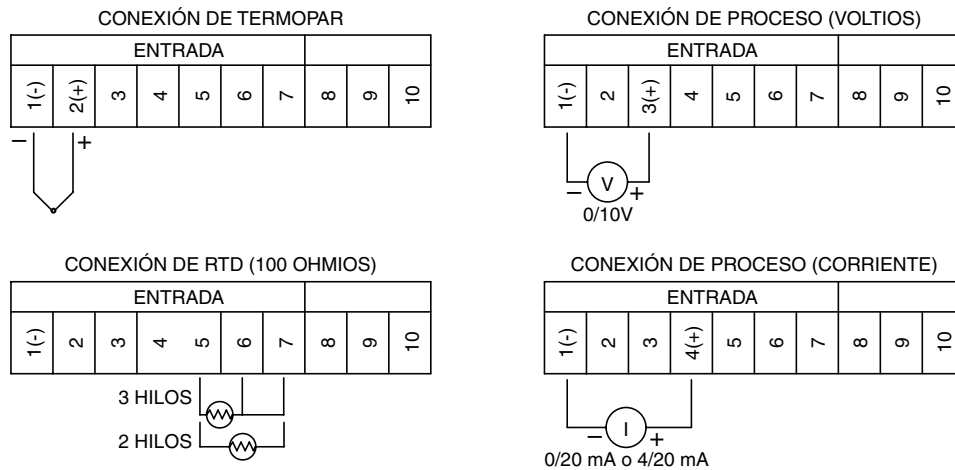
CONEXIÓN DE TERMOPAR

| ENTRADA | | | | | | | | | |
|---|---|---|---|---|---|---|---|---|---|
| 1(-) | 2(+) | 3 | 4 | 5 | 6 | 7 | 8 | 9 | 10 |

− +

CONEXIÓN DE PROCESO (VOLTIOS)

| ENTRADA | | | | | | | | | |
|---|---|---|---|---|---|---|---|---|---|
| 1(-) | 2 | 3(+) | 4 | 5 | 6 | 7 | 8 | 9 | 10 |

− V +
0/10V

CONEXIÓN DE RTD (100 OHMIOS)

| ENTRADA | | | | | | | | | |
|---|---|---|---|---|---|---|---|---|---|
| 1(-) | 2 | 3 | 4 | 5 | 6 | 7 | 8 | 9 | 10 |

3 HILOS
2 HILOS

CONEXIÓN DE PROCESO (CORRIENTE)

| ENTRADA | | | | | | | | | |
|---|---|---|---|---|---|---|---|---|---|
| 1(-) | 2 | 3 | 4(+) | 5 | 6 | 7 | 8 | 9 | 10 |

− I +
0/20 mA o 4/20 mA